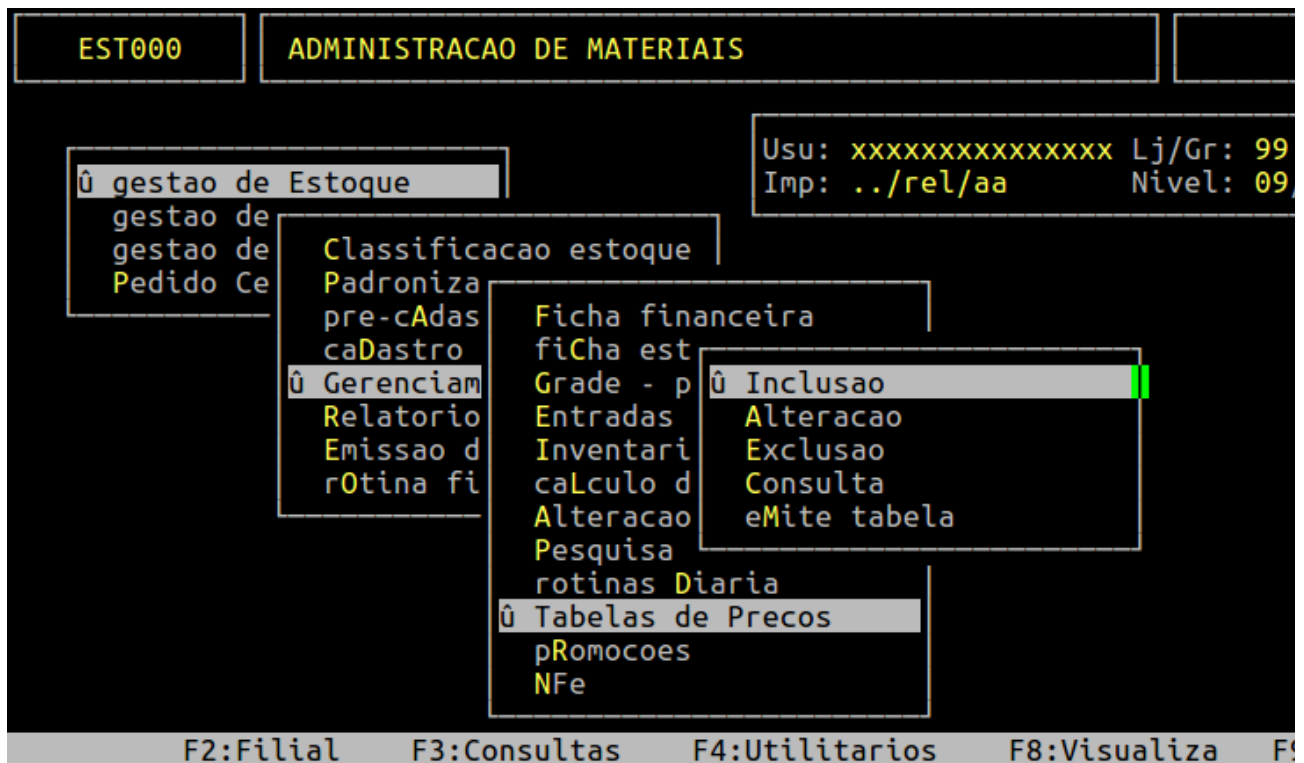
EST000

ADMINISTRACAO DE MATERIAIS

Usu: xxxxxxxxxxxxxxx Lj/Gr: 99
Imp: ../rel/aa Nivel: 09/

û gestao de Estoque
gestao de
gestao de
Pedido Ce

Classificacao estoque
Padroniza
pre-cAdas
caDastro
û Gerenciam
Relatorio
Emissao d
rOtina fi

Ficha financeira
fiCha est
Grade - p
Entradas
Inventari
caLculo d
Alteracao
Pesquisa
rotinas Diaria
û Tabelas de Precos
pRomocoes
NFe

û Inclusao
Alteracao
Exclusao
Consulta
eMite tabela

F2:Filial F3:Consultas F4:Utilitarios F8:Visualiza F9